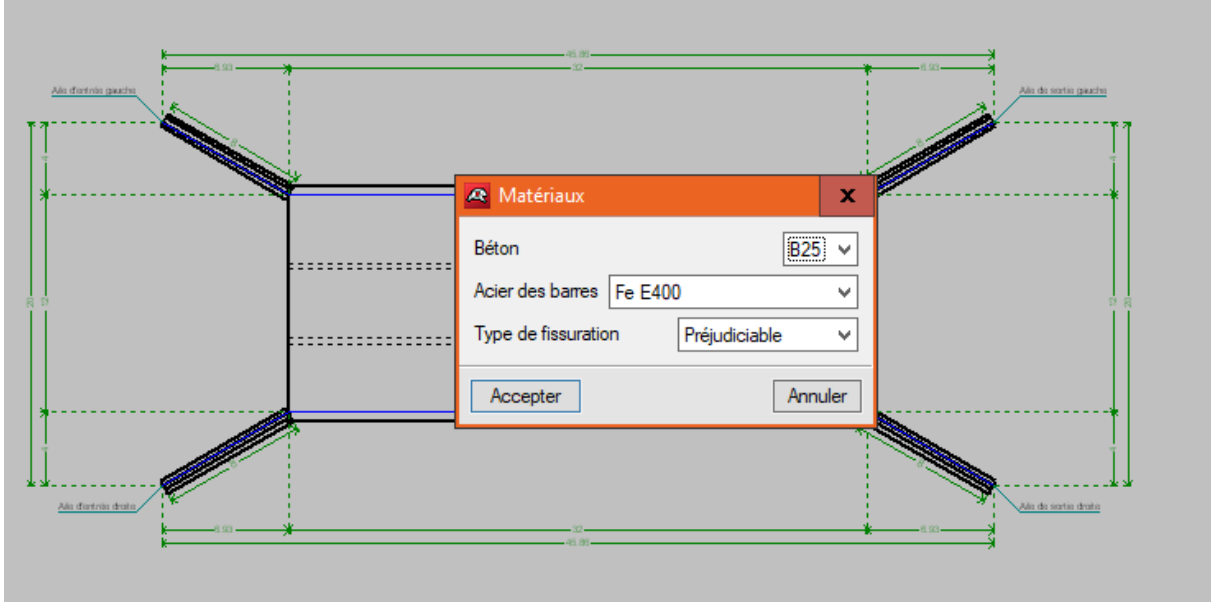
45.86
6.93
32
6.93
Aile d'entrée gauche
Aile de sortie gauche
Matériaux
Béton
B25
Acier des barres
Fe E400
Type de fissuration
Préjudiciable
Accepter
Annuler
Aile d'entrée droite
Aile de sortie droite
6.93
32
6.93
45.86